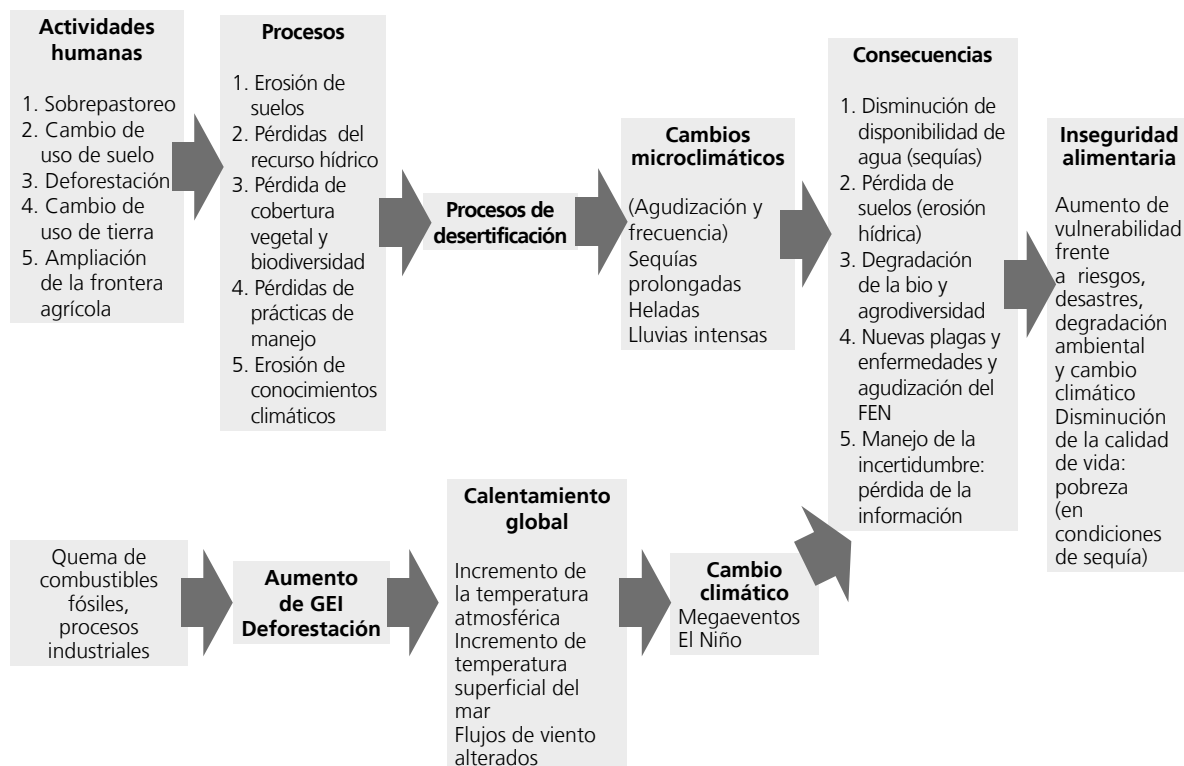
**Actividades humanas**

1. Sobrepastoreo
2. Cambio de uso de suelo
3. Deforestación
4. Cambio de uso de tierra
5. Ampliación de la frontera agrícola

**Procesos**

1. Erosión de suelos
2. Pérdidas del recurso hídrico
3. Pérdida de cobertura vegetal y biodiversidad
4. Pérdidas de prácticas de manejo
5. Erosión de conocimientos climáticos

**Procesos de desertificación**

**Cambios microclimáticos**

(Agudización y frecuencia)
Sequías prolongadas
Heladas
Lluvias intensas

**Consecuencias**

1. Disminución de disponibilidad de agua (sequías)
2. Pérdida de suelos (erosión hídrica)
3. Degradación de la bio y agrodiversidad
4. Nuevas plagas y enfermedades y agudización del FEN
5. Manejo de la incertidumbre: pérdida de la información

**Inseguridad alimentaria**

Aumento de vulnerabilidad frente a riesgos, desastres, degradación ambiental y cambio climático
Disminución de la calidad de vida: pobreza (en condiciones de sequía)

Quema de combustibles fósiles, procesos industriales

**Aumento de GEI Deforestación**

**Calentamiento global**

Incremento de la temperatura atmosférica
Incremento de temperatura superficial del mar
Flujos de viento alterados

**Cambio climático**
Megaeventos
El Niño